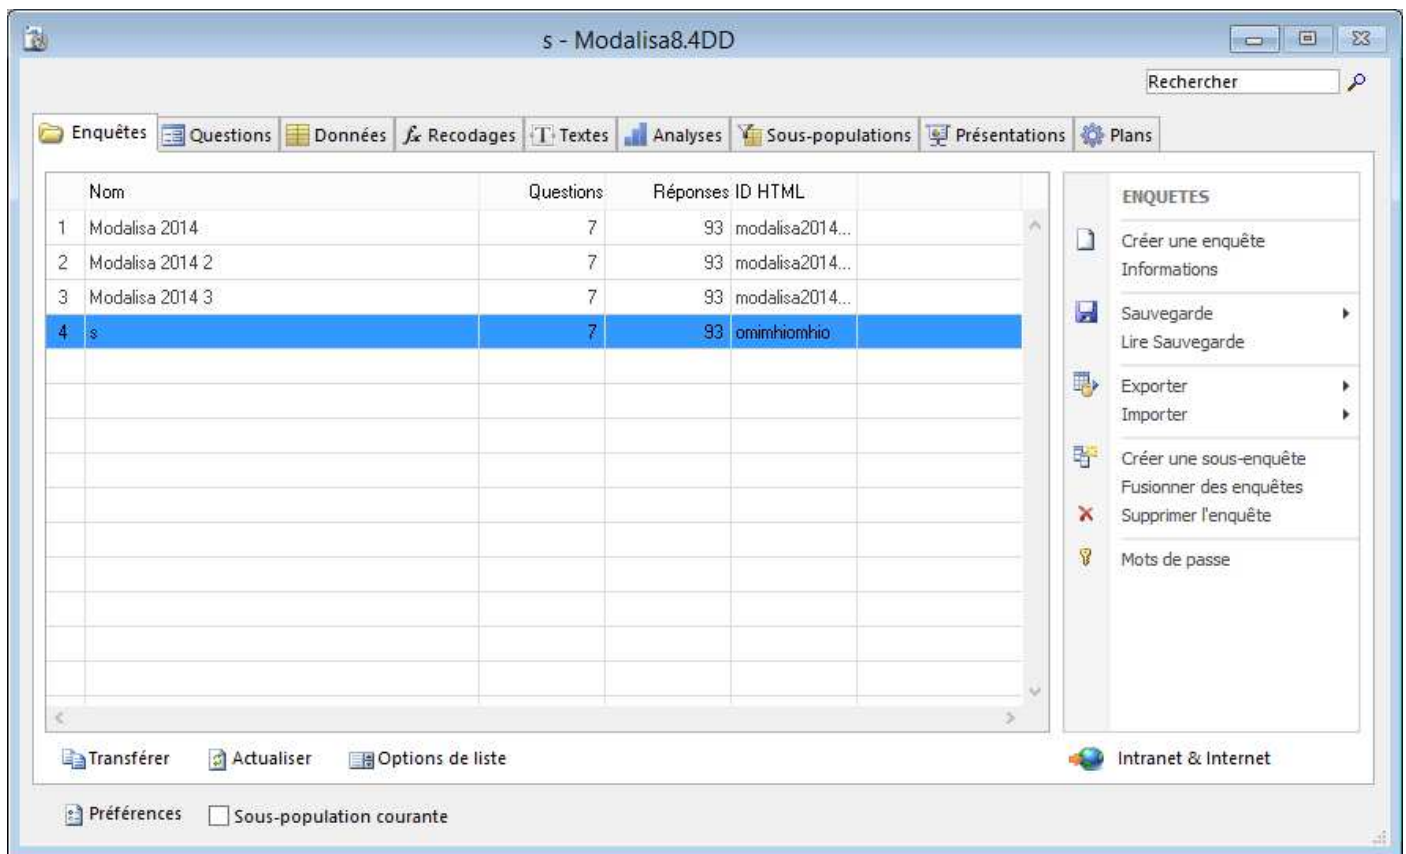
s - Modalisa8.4DD

Rechercher

Enquêtes | Questions | Données | Recodages | Textes | Analyses | Sous-populations | Présentations | Plans

| | Nom | Questions | Réponses | ID HTML |
|---|---|---|---|---|
| 1 | Modalisa 2014 | 7 | 93 | modalisa2014... |
| 2 | Modalisa 2014 2 | 7 | 93 | modalisa2014... |
| 3 | Modalisa 2014 3 | 7 | 93 | modalisa2014... |
| 4 | s | 7 | 93 | omimhiomhio |

ENQUETES

Créer une enquête
Informations

Sauvegarde
Lire Sauvegarde

Exporter
Importer

Créer une sous-enquête
Fusionner des enquêtes
Supprimer l'enquête

Mots de passe

Transférer
Actualiser
Options de liste

Intranet & Internet

Préférences
Sous-population courante